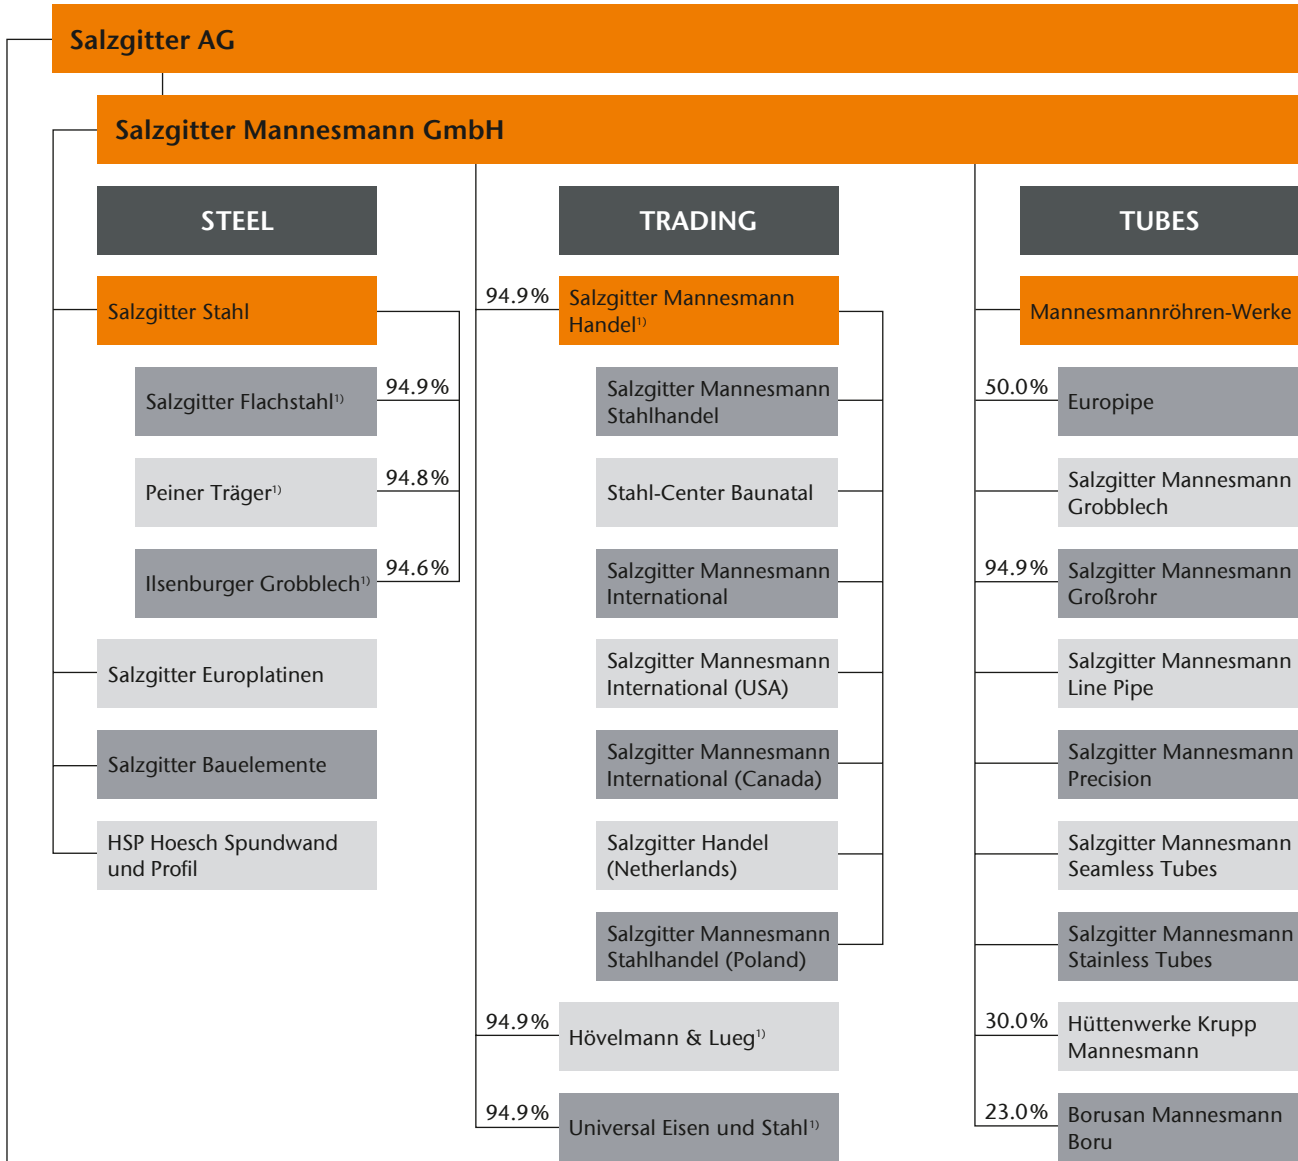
Salzgitter AG

Salzgitter Mannesmann GmbH

STEEL

Salzgitter Stahl

94.9% Salzgitter Flachstahl$^{1)}$

94.8% Peiner Träger$^{1)}$

94.6% Ilsenburger Grobblech$^{1)}$

Salzgitter Europlatinen

Salzgitter Bauelemente

HSP Hoesch Spundwand und Profil

TRADING

94.9% Salzgitter Mannesmann Handel$^{1)}$

Salzgitter Mannesmann Stahlhandel

Stahl-Center Baunatal

Salzgitter Mannesmann International

Salzgitter Mannesmann International (USA)

Salzgitter Mannesmann International (Canada)

Salzgitter Handel (Netherlands)

Salzgitter Mannesmann Stahlhandel (Poland)

94.9% Hövelmann & Lueg$^{1)}$

94.9% Universal Eisen und Stahl$^{1)}$

TUBES

Mannesmannröhren-Werke

50.0% Europipe

Salzgitter Mannesmann Grobblech

94.9% Salzgitter Mannesmann Großrohr

Salzgitter Mannesmann Line Pipe

Salzgitter Mannesmann Precision

Salzgitter Mannesmann Seamless Tubes

Salzgitter Mannesmann Stainless Tubes

30.0% Hüttenwerke Krupp Mannesmann

23.0% Borusan Mannesmann Boru